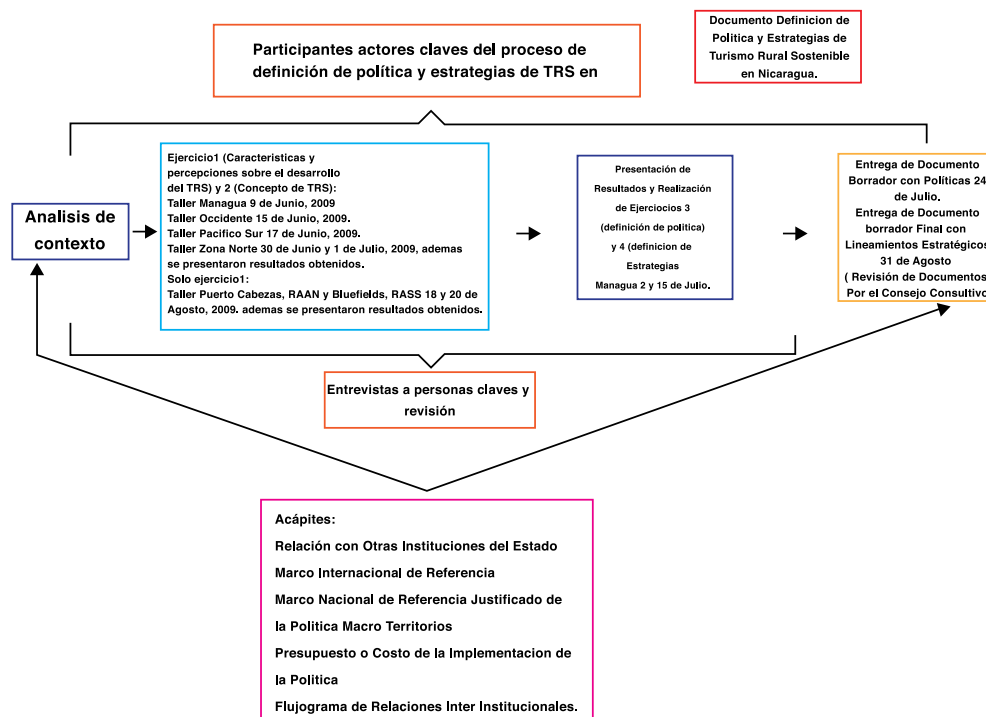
Participantes actores claves del proceso de definición de política y estrategias de TRS en

Documento Definicion de Politica y Estrategias de Turismo Rural Sostenible en Nicaragua.

Analisis de contexto

Ejercicio1 (Caracteristicas y percepciones sobre el desarrollo del TRS) y 2 (Concepto de TRS):
Taller Managua 9 de Junio, 2009
Taller Occidente 15 de Junio, 2009.
Taller Pacifico Sur 17 de Junio, 2009.
Taller Zona Norte 30 de Junio y 1 de Julio, 2009, ademas se presentaron resultados obtenidos.
Solo ejercicio1:
Taller Puerto Cabezas, RAAN y Bluefields, RASS 18 y 20 de Agosto, 2009. ademas se presentaron resultados obtenidos.

Presentación de Resultados y Realización de Ejerciocios 3 (definición de politica) y 4 (definicion de Estrategias Managua 2 y 15 de Julio.

Entrega de Documento Borrador con Politicas 24 de Julio.
Entrega de Documento borrador Final con Lineamientos Estratégicos 31 de Agosto
( Revisión de Documentos Por el Consejo Consultivo

Entrevistas a personas claves y revisión

Acápites:
Relación con Otras Instituciones del Estado
Marco Internacional de Referencia
Marco Nacional de Referencia Justificado de la Politica Macro Territorios
Presupuesto o Costo de la Implementacion de la Politica
Flujograma de Relaciones Inter Institucionales.